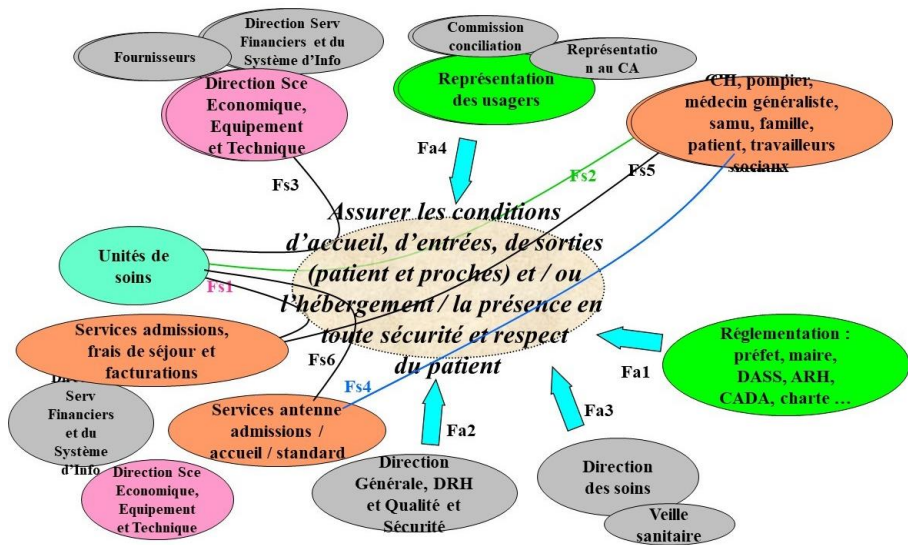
Direction Serv Financiers et du Système d'Info

Fournisseurs

Direction Sce Economique, Equipement et Technique

Commission conciliation

Représentation au CA

Représentation des usagers

CH, pompier, médecin généraliste, samu, famille, patient, travailleurs sociaux

Fa4

Fs3

Fs2

Fs5

Assurer les conditions d'accueil, d'entrées, de sorties (patient et proches) et / ou l'hébergement / la présence en toute sécurité et respect du patient

Unités de soins

Fs1

Services admissions, frais de séjour et facturations

Fs6

Réglementation : préfet, maire, DASS, ARH, CADA, charte …

Fa1

Dir Serv Financiers et du Système d'Info

Fs4

Services antenne admissions / accueil / standard

Fa2

Fa3

Direction Sce Economique, Equipement et Technique

Direction Générale, DRH et Qualité et Sécurité

Direction des soins

Veille sanitaire